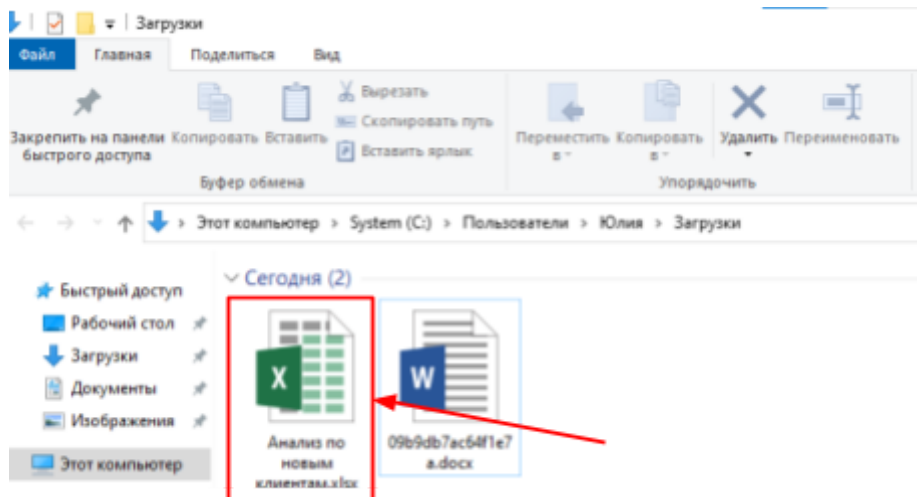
Загрузки

Файл Главная Поделиться Вид

Закрепить на панели быстрого доступа Копировать Вставить Вырезать Скопировать путь Вставить ярлык

Буфер обмена

Переместить в Копировать в Удалить Переименовать

Упорядочить

Этот компьютер > System (C:) > Пользователи > Юлия > Загрузки

Быстрый доступ
Рабочий стол
Загрузки
Документы
Изображения
Этот компьютер

Сегодня (2)

X
Анализ по новым клиентам.xlsx

W
09b9db7ac64f1e7a.docx